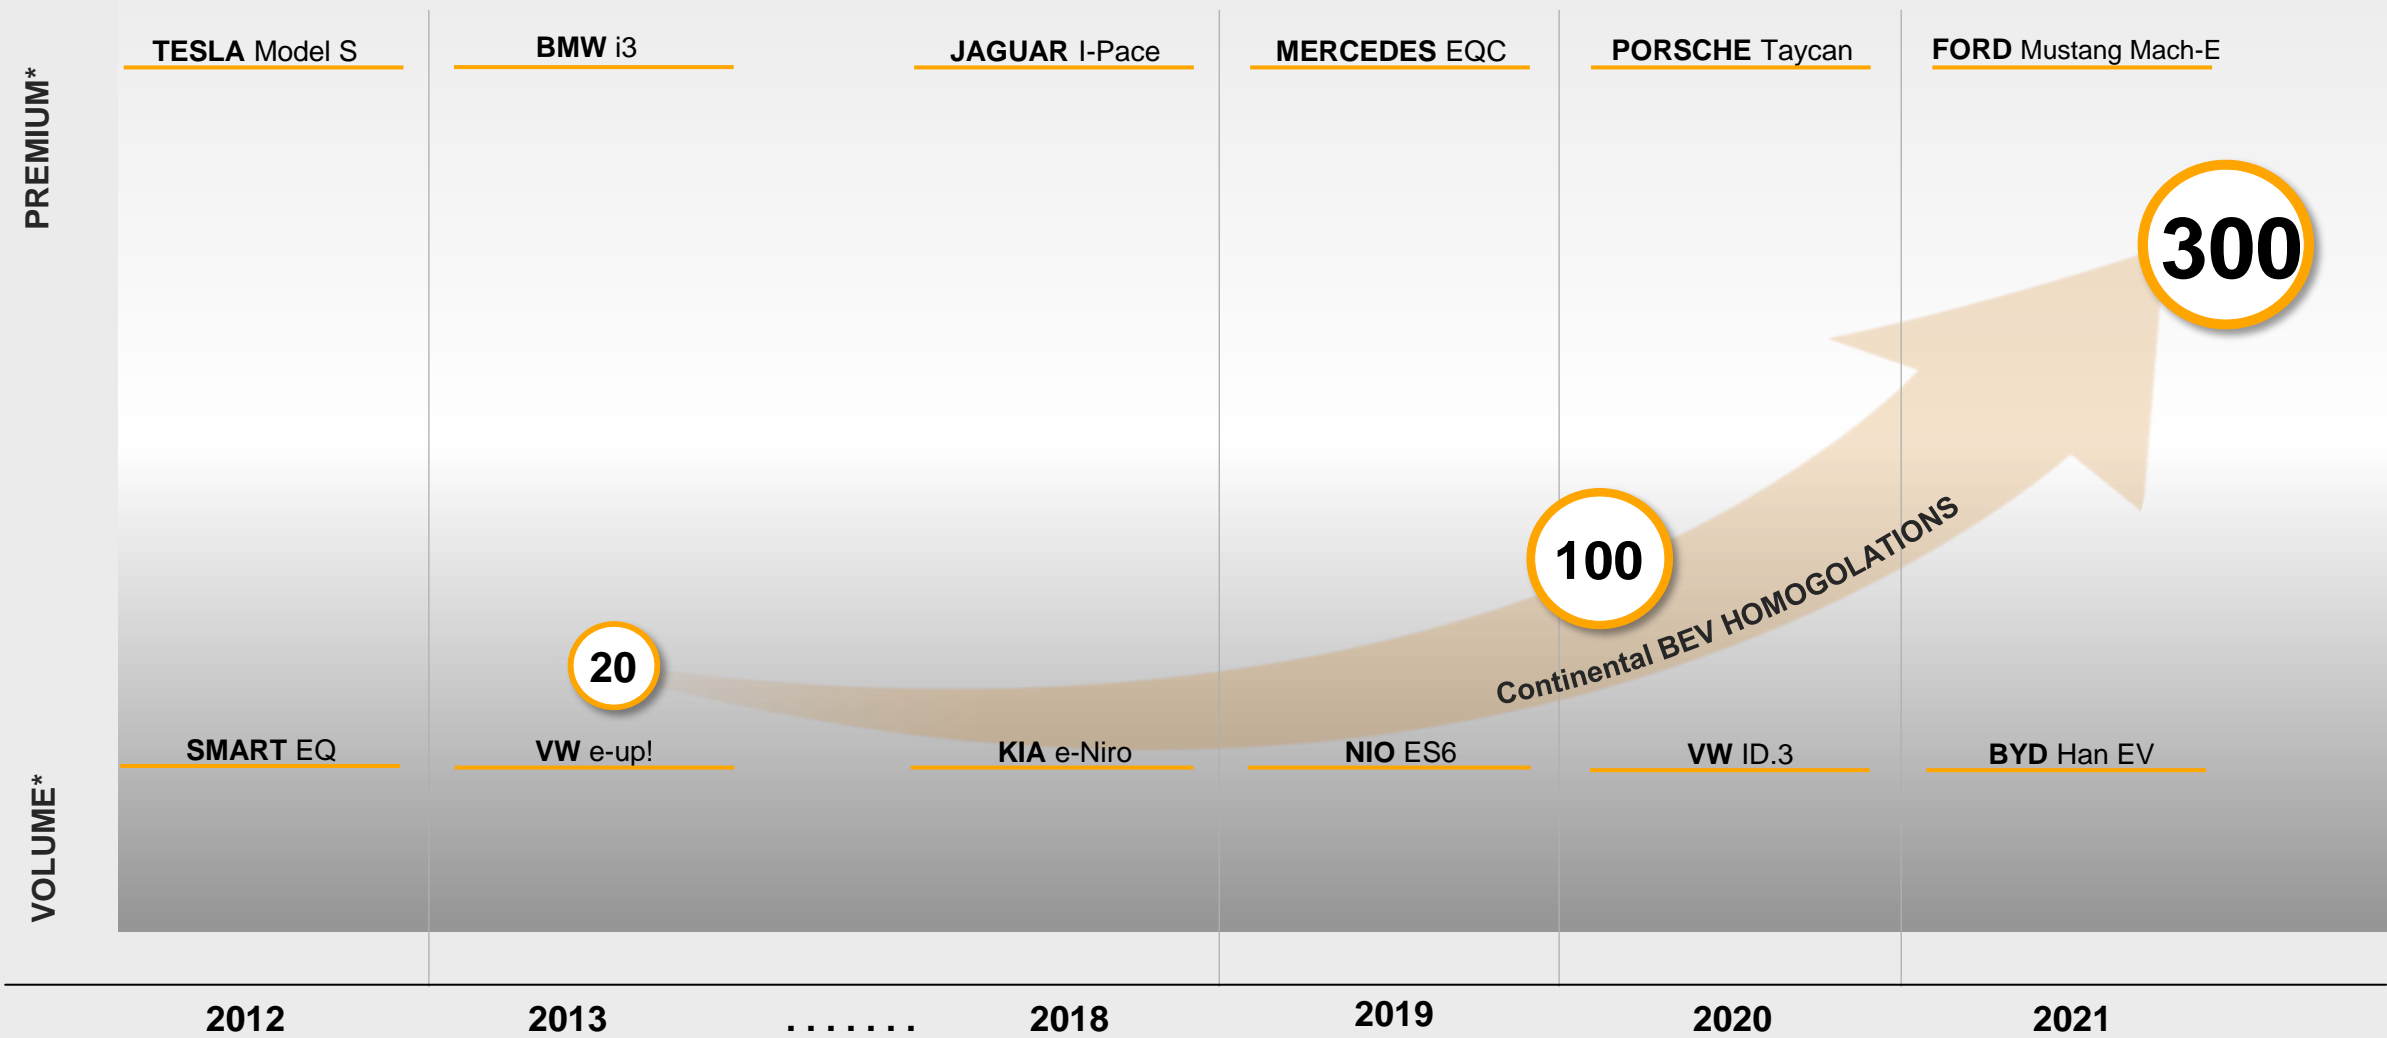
PREMIUM*

TESLA Model S

BMW i3

JAGUAR I-Pace

MERCEDES EQC

PORSCHE Taycan

FORD Mustang Mach-E

300

100

Continental BEV HOMOGOLATIONS

20

SMART EQ

VW e-up!

KIA e-Niro

NIO ES6

VW ID.3

BYD Han EV

VOLUME*

2012

2013

. . . . . . .

2018

2019

2020

2021